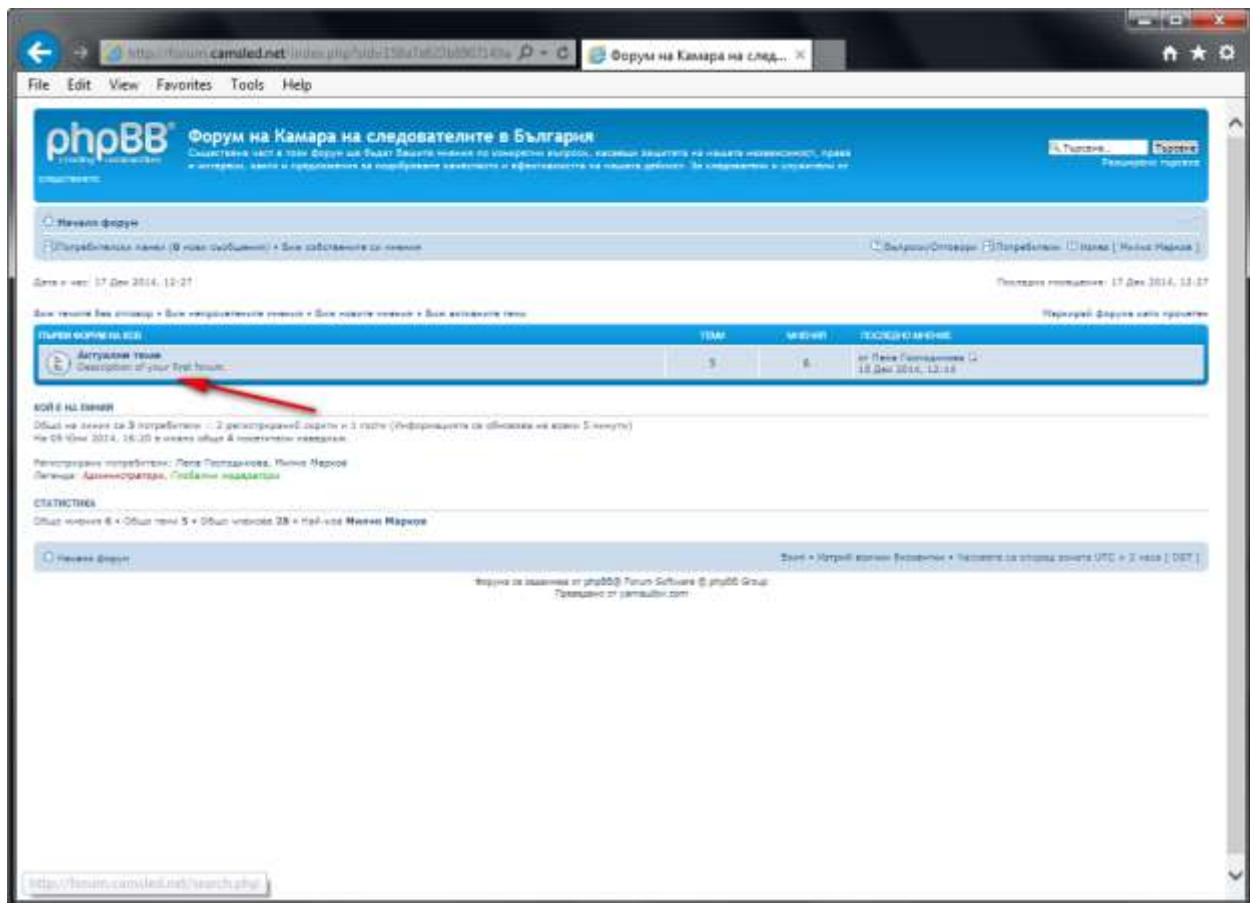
http://forum.camsled.net/index.php?sid=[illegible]

Форум на Камара на след...

File Edit View Favorites Tools Help

phpBB

Форум на Камара на следователните в България

Съществена част в този форум ще бъдат Вашите мнения по конкретни въпроси, касаещи защитата на нашата независимост, права и интереси, както и предложения за подобряване качеството и ефективността на нашата дейност. За следователи и служители от следствието.

Търсене... Търсене

Разширено търсене

Начален форум

Потребителски панел (0 нови съобщения) • Виж собствените си мнения

Въпроси/Отговори Потребители Изход [ Милко Марков ]

Дата и час: 17 Дек 2014, 12:27

Последно посещение: 17 Дек 2014, 12:27

Виж темите без отговор • Виж непрочетените мнения • Виж новите мнения • Виж активните теми

Маркирай форума като прочетен

| ПЪРВИ ФОРУМ НА КСБ | ТЕМИ | МНЕНИЯ | ПОСЛЕДНО МНЕНИЕ |
|---|---|---|---|
| Актуални теми Description of your first forum. | 5 | 6 | от Пепа Господинова 15 Дек 2014, 12:14 |

КОЙ Е НА ЛИНИЯ

Общо на линия са 3 потребители :: 2 регистрирани, скрити и 1 гости (Информацията се обновява на всеки 5 минути)
На 05 Юни 2014, 16:20 е имало общо 4 посетители наведнъж

Регистрирани потребители: Пепа Господинова, Милко Марков
Легенда: Администратори, Глобални модератори

СТАТИСТИКА

Общо мнения 6 • Общо теми 5 • Общо членове 28 • Най-нов Милко Марков

Начален форум

Екип • Изтрий всички бисквитки • Часовете са според зоната UTC + 2 часа [ DST ]

Форумa се задвижва от phpBB® Forum Software © phpBB Group
Преведено от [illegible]

http://forum.camsled.net/search.php